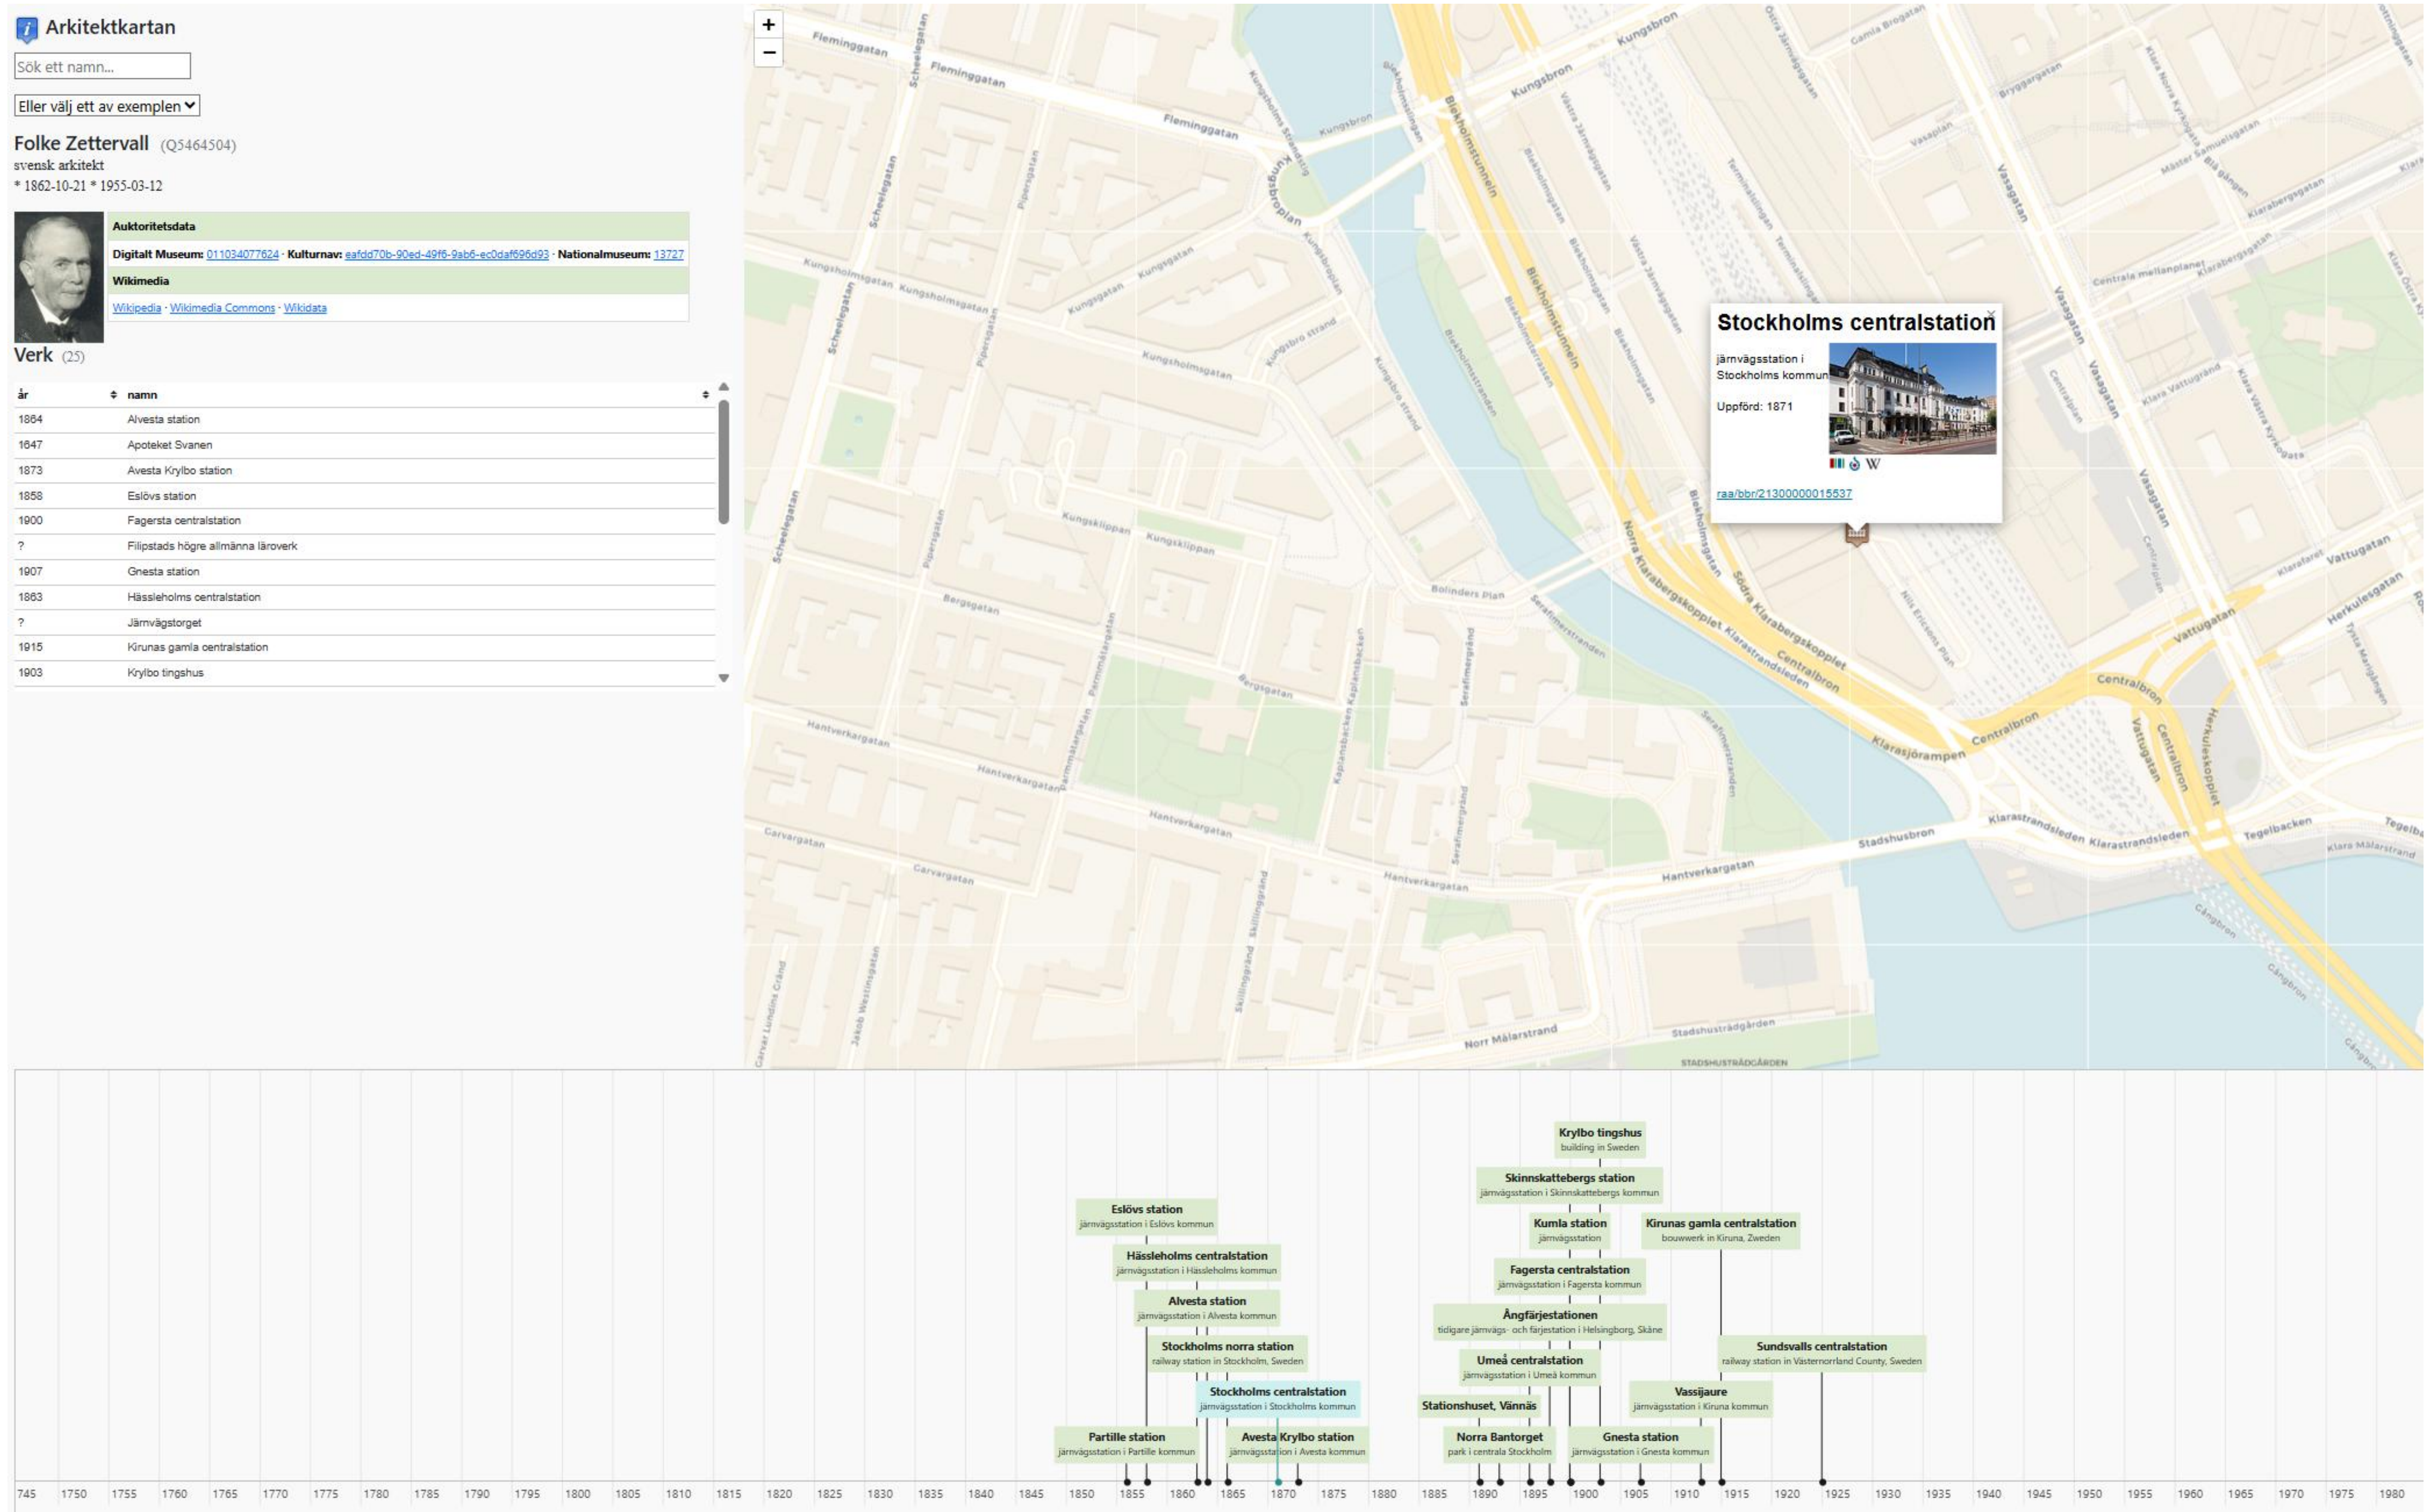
Arkitektkartan

Sök ett namn...

Eller välj ett av exemplen

Folke Zettervall (Q5464504)
svensk arkitekt
* 1862-10-21 * 1955-03-12

Auktoritetsdata
Digitalt Museum: 011034077624 · Kulturnav: eafdd70b-90ed-49f6-9ab6-ec0daf696d93 · Nationalmuseum: 13727
Wikimedia
Wikipedia · Wikimedia Commons · Wikidata

Verk (25)

| år | namn |
|---|---|
| 1864 | Alvesta station |
| 1647 | Apoteket Svanen |
| 1873 | Avesta Krylbo station |
| 1858 | Eslövs station |
| 1900 | Fagersta centralstation |
| ? | Filipstads högre allmänna läroverk |
| 1907 | Gnesta station |
| 1863 | Hässleholms centralstation |
| ? | Järnvägstorget |
| 1915 | Kirunas gamla centralstation |
| 1903 | Krylbo tingshus |

+
−

Fleminggatan Fleminggatan Fleminggatan Scheelegatan Kungsbron Kungsbron Kungsbron Blekholmstunneln Kungsholmsgatan Kungsgatan Kungsholmsgatan Kungsbro strand Pipersgatan Kungsklippan Kungsklippan Bergsgatan Bolinders Plan Hantverkargatan Hantverkargatan Carvargatan Norra Klarabergskopplet Södra Klarabergskopplet Centralbron Klarastrandsleden Klarasjörampen Vattugatan Vasagatan Stadshusbron Norr Mälarstrand Stadshusträdgården Tegelbacken Herkulesgatan

Stockholms centralstation
järnvägsstation i Stockholms kommun
Uppförd: 1871
W
raa/bbr/21300000015537

Krylbo tingshus
building in Sweden
Skinnskattebergs station
järnvägsstation i Skinnskattebergs kommun
Eslövs station
järnvägsstation i Eslövs kommun
Kumla station
järnvägsstation
Kirunas gamla centralstation
bouwwerk in Kiruna, Zweden
Hässleholms centralstation
järnvägsstation i Hässleholms kommun
Fagersta centralstation
järnvägsstation i Fagersta kommun
Alvesta station
järnvägsstation i Alvesta kommun
Ångfärjestationen
tidigare järnvägs- och färjestation i Helsingborg, Skåne
Stockholms norra station
railway station in Stockholm, Sweden
Sundsvalls centralstation
railway station in Västernorrland County, Sweden
Umeå centralstation
järnvägsstation i Umeå kommun
Stockholms centralstation
järnvägsstation i Stockholms kommun
Vassijaure
järnvägsstation i Kiruna kommun
Stationshuset, Vännäs
Partille station
järnvägsstation i Partille kommun
Avesta Krylbo station
järnvägsstation i Avesta kommun
Norra Bantorget
park i centrala Stockholm
Gnesta station
järnvägsstation i Gnesta kommun

745 1750 1755 1760 1765 1770 1775 1780 1785 1790 1795 1800 1805 1810 1815 1820 1825 1830 1835 1840 1845 1850 1855 1860 1865 1870 1875 1880 1885 1890 1895 1900 1905 1910 1915 1920 1925 1930 1935 1940 1945 1950 1955 1960 1965 1970 1975 1980